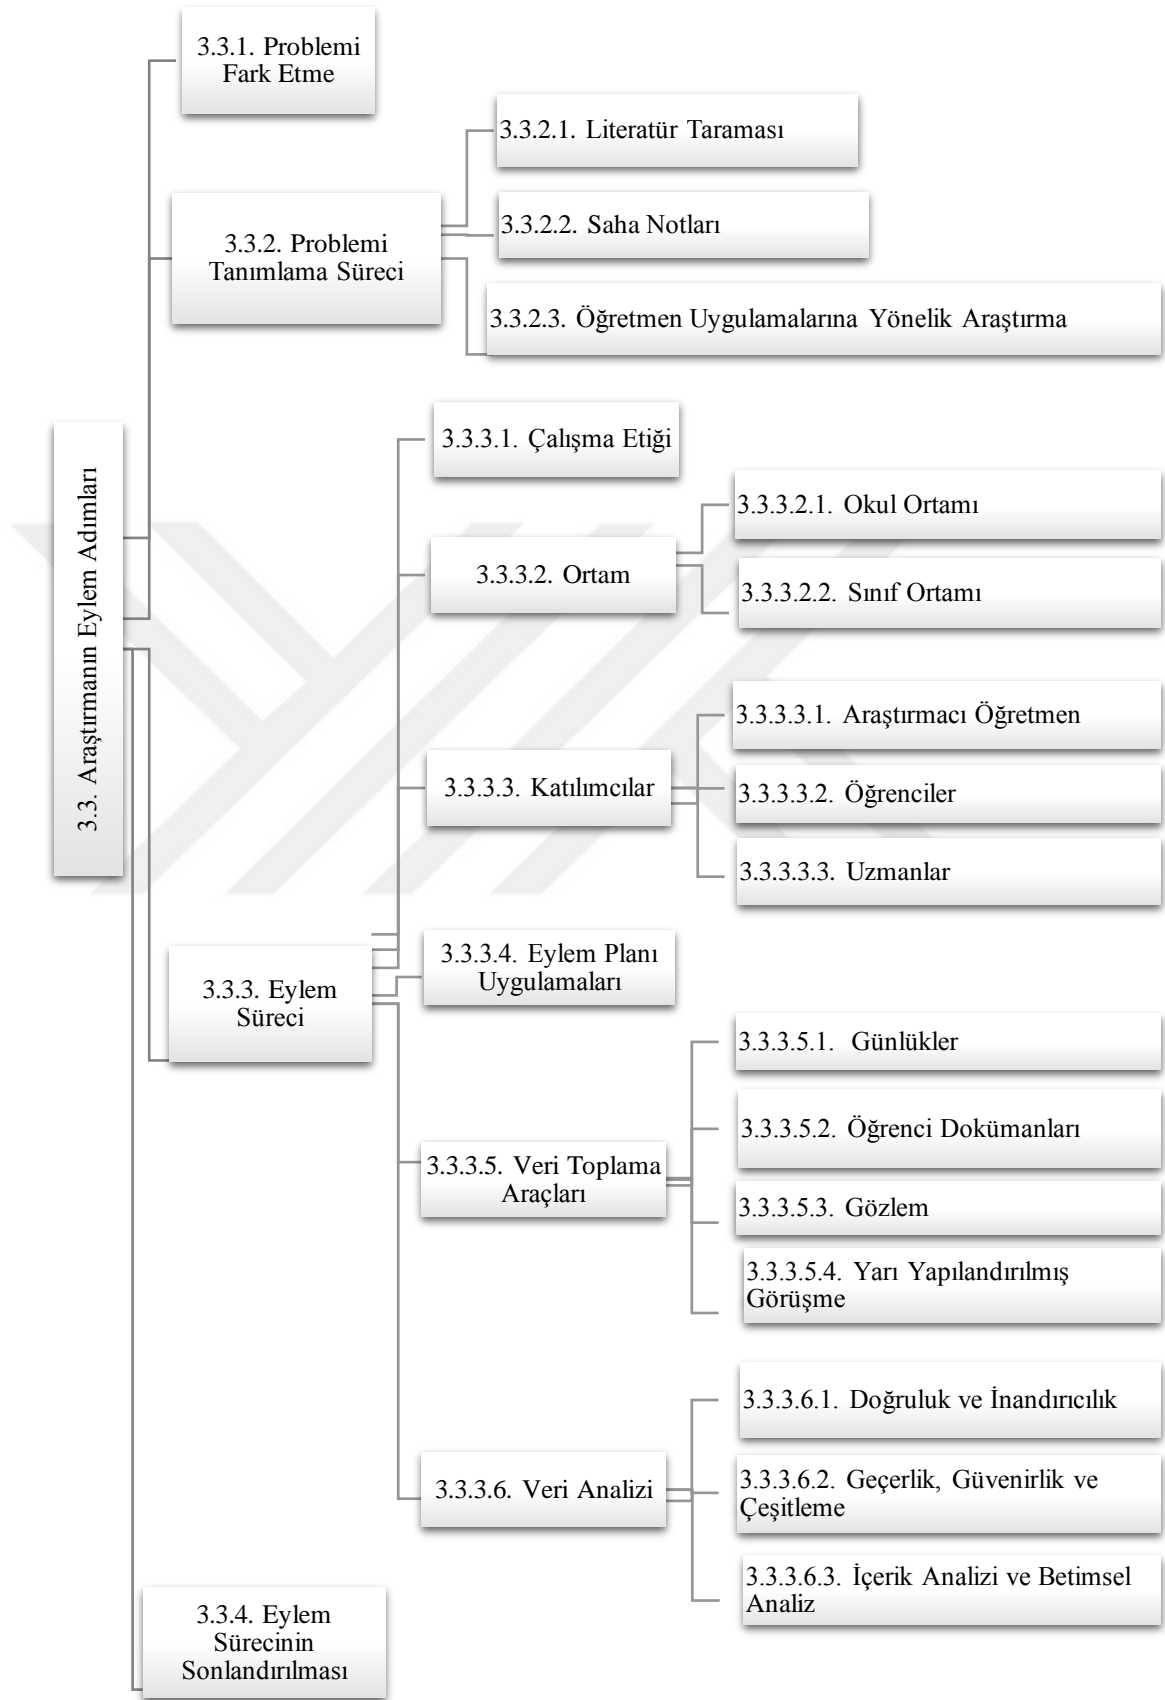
3.3. Araştırmanın Eylem Adımları

3.3.1. Problemi Fark Etme

3.3.2. Problemi Tanımlama Süreci

3.3.2.1. Literatür Taraması

3.3.2.2. Saha Notları

3.3.2.3. Öğretmen Uygulamalarına Yönelik Araştırma

3.3.3. Eylem Süreci

3.3.3.1. Çalışma Etiği

3.3.3.2. Ortam

3.3.3.2.1. Okul Ortamı

3.3.3.2.2. Sınıf Ortamı

3.3.3.3. Katılımcılar

3.3.3.3.1. Araştırmacı Öğretmen

3.3.3.3.2. Öğrenciler

3.3.3.3.3. Uzmanlar

3.3.3.4. Eylem Planı Uygulamaları

3.3.3.5. Veri Toplama Araçları

3.3.3.5.1. Günlükler

3.3.3.5.2. Öğrenci Dokümanları

3.3.3.5.3. Gözlem

3.3.3.5.4. Yarı Yapılandırılmış Görüşme

3.3.3.6. Veri Analizi

3.3.3.6.1. Doğruluk ve İnandırıcılık

3.3.3.6.2. Geçerlik, Güvenirlik ve Çeşitleme

3.3.3.6.3. İçerik Analizi ve Betimsel Analiz

3.3.4. Eylem Sürecinin Sonlandırılması